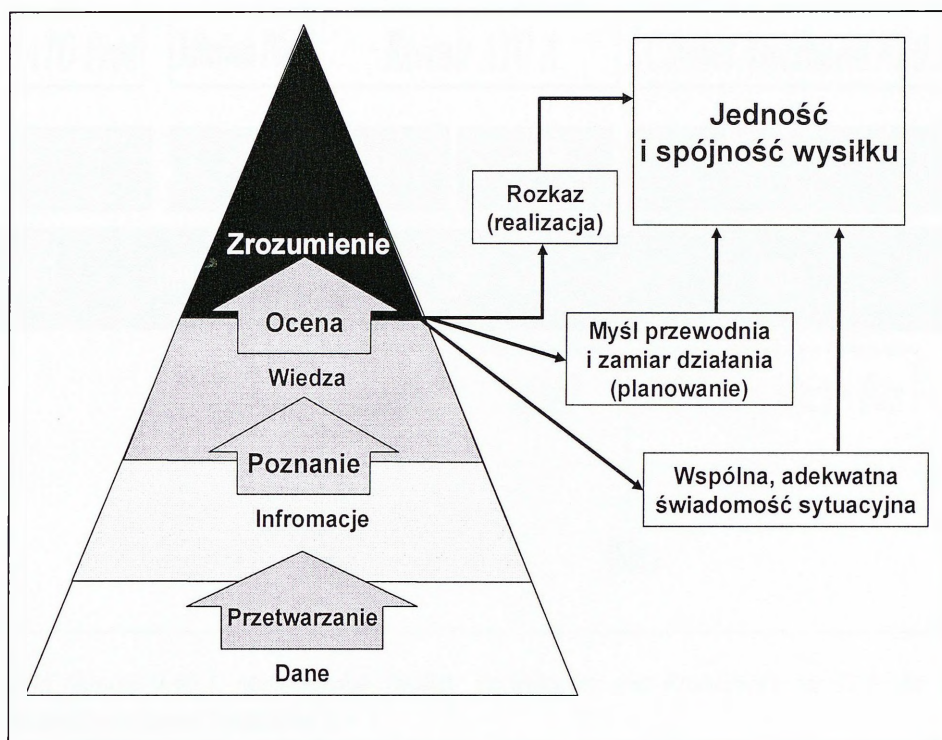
Zrozumienie

Ocena

Wiedza

Poznanie

Infromacje

Przetwarzanie

Dane

Rozkaz (realizacja)

Jedność i spójność wysiłku

Myśl przewodnia i zamiar działania (planowanie)

Wspólna, adekwatna świadomość sytuacyjna